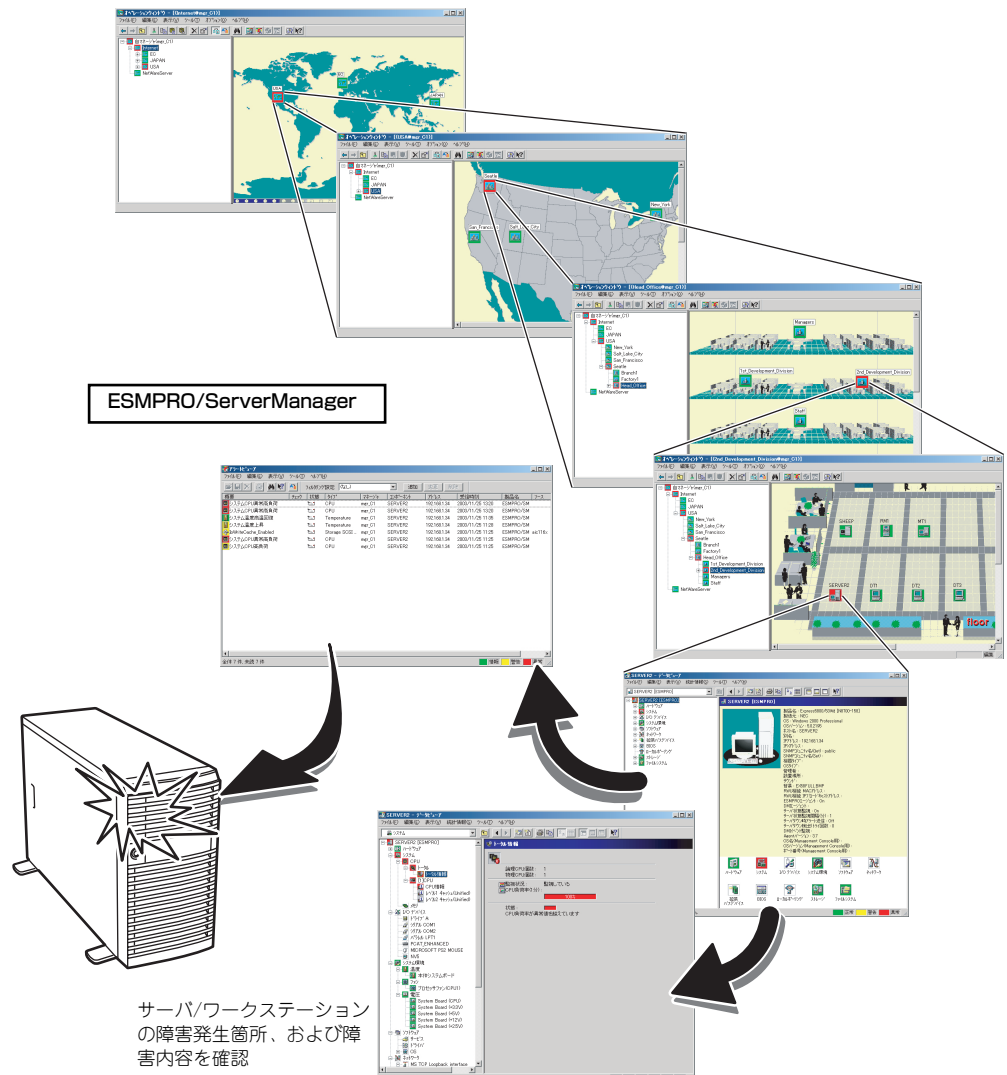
ESMPRO/ServerManager

サーバ/ワークステーションの障害発生箇所、および障害内容を確認

オペレーションウィンドウ - [Internet@map_011]

Internet
IDC
JAPAN
USA
NetWareServer

オペレーションウィンドウ - [USA@map_011]

Seattle
New_York
San_Francisco
Salt_Lake_City

オペレーションウィンドウ - [Head_Office@map_011]

Managers
1st_Development_Division
2nd_Development_Division
Staff

オペレーションウィンドウ - [2nd_Development_Division@map_011]

SHEEP
PMI
MT1
SERVER2
DT1
DT2
DT3
floor

アラートビューア

SERVER2 - データビューア

SERVER2 [ESMPRO]

SERVER2 - データビューア

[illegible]